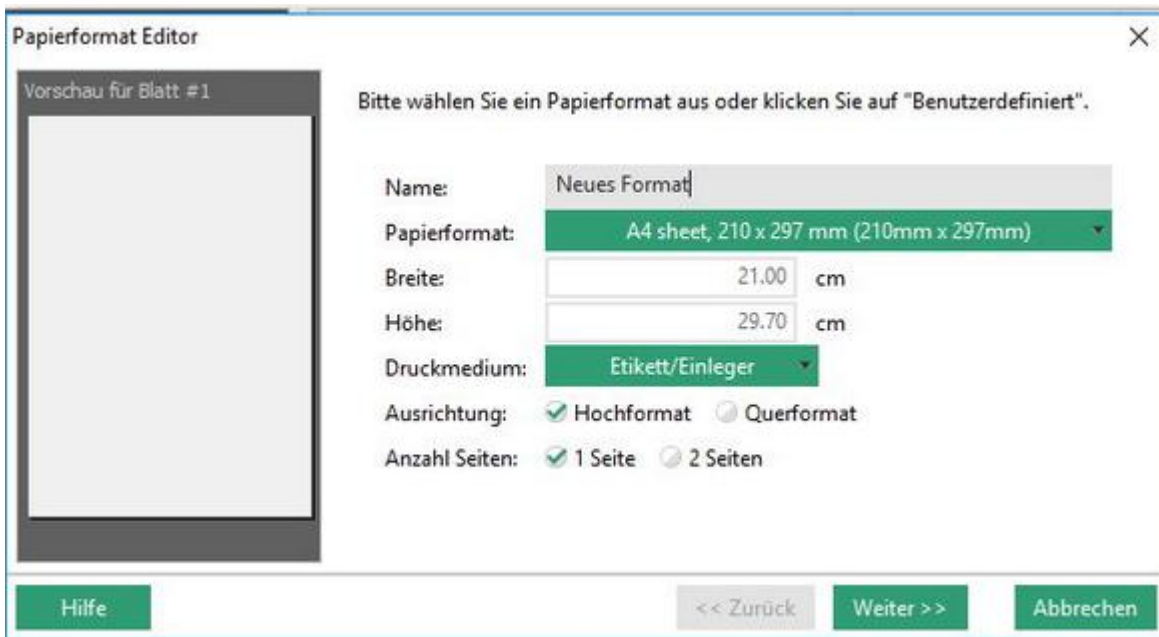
Papierformat Editor

×

Vorschau für Blatt #1

Bitte wählen Sie ein Papierformat aus oder klicken Sie auf "Benutzerdefiniert".

Name: Neues Format

Papierformat: A4 sheet, 210 x 297 mm (210mm x 297mm)

Breite: 21.00 cm

Höhe: 29.70 cm

Druckmedium: Etikett/Einleger

Ausrichtung: Hochformat Querformat

Anzahl Seiten: 1 Seite 2 Seiten

Hilfe

<< Zurück

Weiter >>

Abbrechen